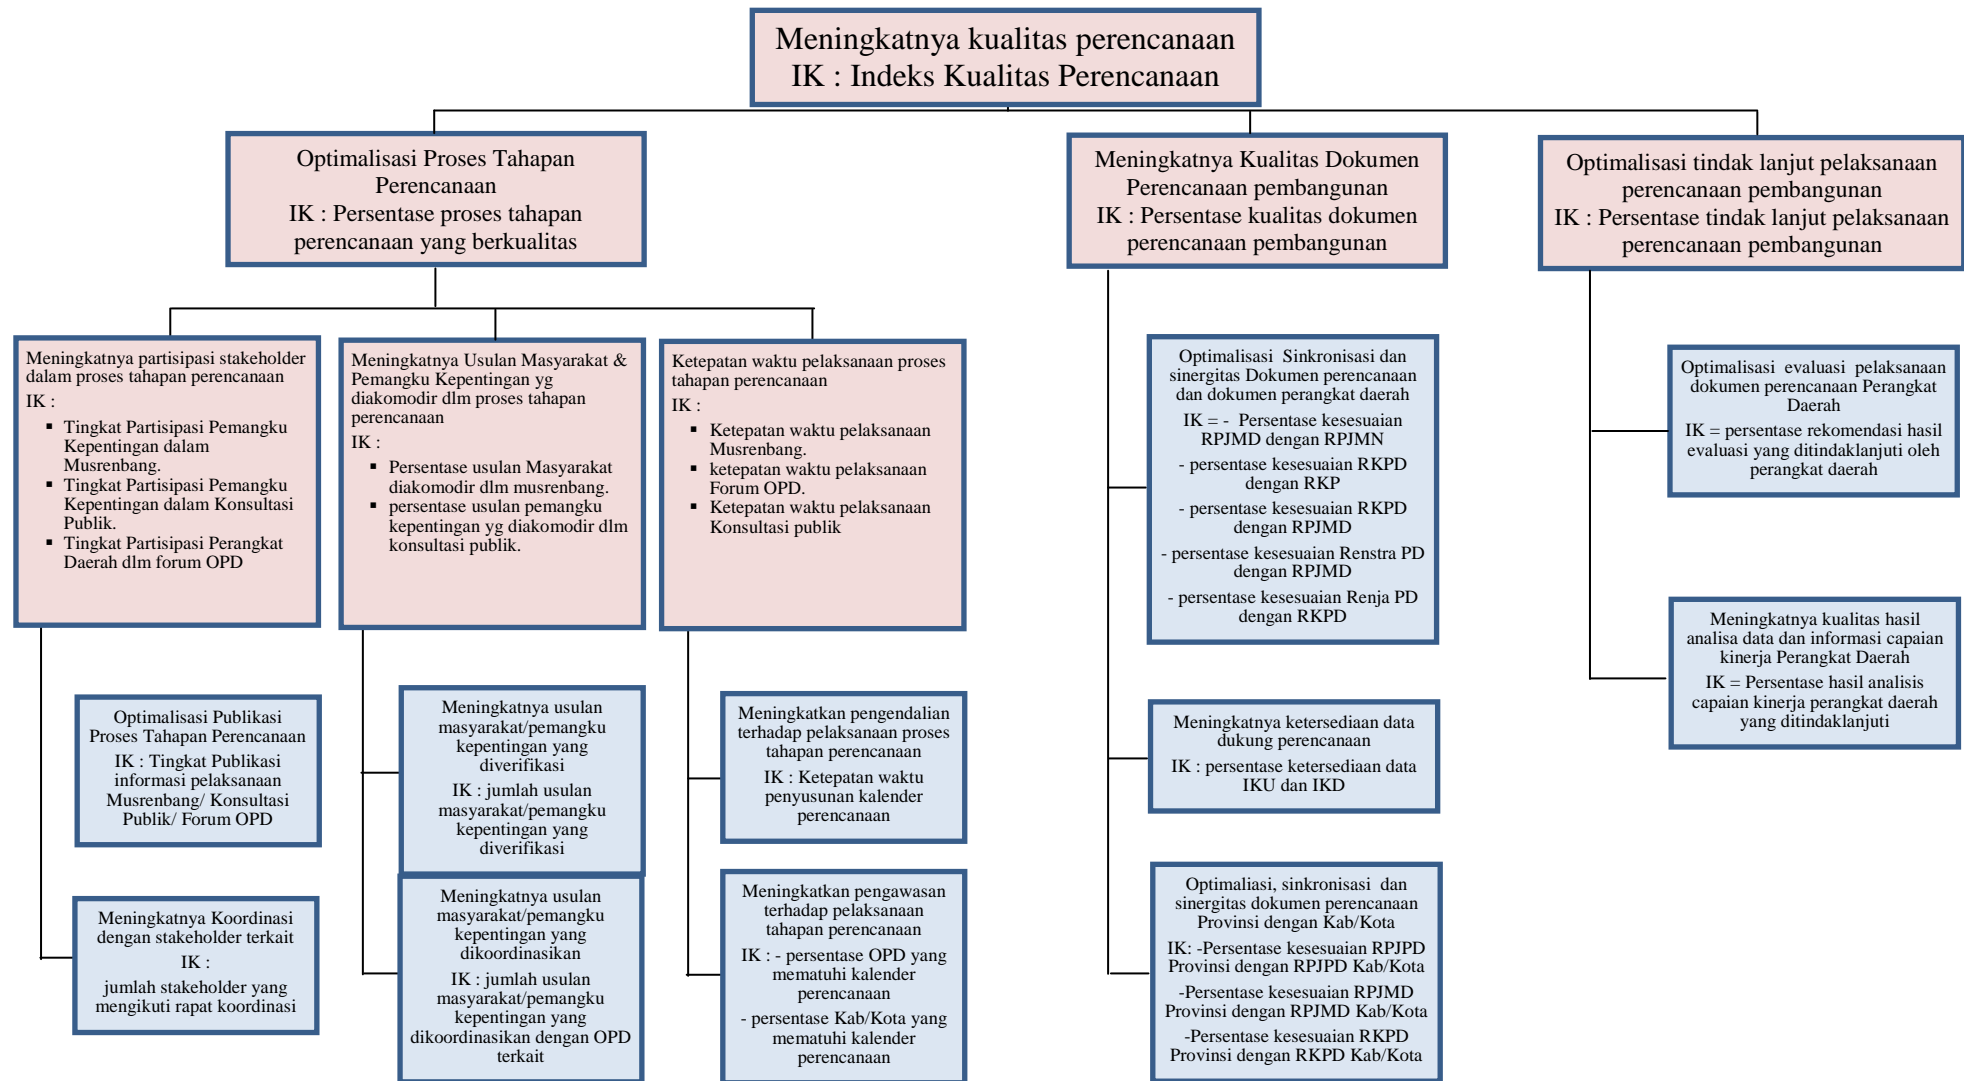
Meningkatnya kualitas perencanaan
IK : Indeks Kualitas Perencanaan

Optimalisasi Proses Tahapan Perencanaan
IK : Persentase proses tahapan perencanaan yang berkualitas

Meningkatnya Kualitas Dokumen Perencanaan pembangunan
IK : Persentase kualitas dokumen perencanaan pembangunan

Optimalisasi tindak lanjut pelaksanaan perencanaan pembangunan
IK : Persentase tindak lanjut pelaksanaan perencanaan pembangunan

Meningkatnya partisipasi stakeholder dalam proses tahapan perencanaan
IK :
- Tingkat Partisipasi Pemangku Kepentingan dalam Musrenbang.
- Tingkat Partisipasi Pemangku Kepentingan dalam Konsultasi Publik.
- Tingkat Partisipasi Perangkat Daerah dlm forum OPD

Meningkatnya Usulan Masyarakat & Pemangku Kepentingan yg diakomodir dlm proses tahapan perencanaan
IK :
- Persentase usulan Masyarakat diakomodir dlm musrenbang.
- persentase usulan pemangku kepentingan yg diakomodir dlm konsultasi publik.

Ketepatan waktu pelaksanaan proses tahapan perencanaan
IK :
- Ketepatan waktu pelaksanaan Musrenbang.
- ketepatan waktu pelaksanaan Forum OPD.
- Ketepatan waktu pelaksanaan Konsultasi publik

Optimalisasi Sinkronisasi dan sinergitas Dokumen perencanaan dan dokumen perangkat daerah
IK = - Persentase kesesuaian RPJMD dengan RPJMN
- persentase kesesuaian RKPD dengan RKP
- persentase kesesuaian RKPD dengan RPJMD
- persentase kesesuaian Renstra PD dengan RPJMD
- persentase kesesuaian Renja PD dengan RKPD

Optimalisasi evaluasi pelaksanaan dokumen perencanaan Perangkat Daerah
IK = persentase rekomendasi hasil evaluasi yang ditindaklanjuti oleh perangkat daerah

Meningkatnya kualitas hasil analisa data dan informasi capaian kinerja Perangkat Daerah
IK = Persentase hasil analisis capaian kinerja perangkat daerah yang ditindaklanjuti

Optimalisasi Publikasi Proses Tahapan Perencanaan
IK : Tingkat Publikasi informasi pelaksanaan Musrenbang/ Konsultasi Publik/ Forum OPD

Meningkatnya usulan masyarakat/pemangku kepentingan yang diverifikasi
IK : jumlah usulan masyarakat/pemangku kepentingan yang diverifikasi

Meningkatkan pengendalian terhadap pelaksanaan proses tahapan perencanaan
IK : Ketepatan waktu penyusunan kalender perencanaan

Meningkatnya ketersediaan data dukung perencanaan
IK : persentase ketersediaan data IKU dan IKD

Meningkatnya Koordinasi dengan stakeholder terkait
IK :
jumlah stakeholder yang mengikuti rapat koordinasi

Meningkatnya usulan masyarakat/pemangku kepentingan yang dikoordinasikan
IK : jumlah usulan masyarakat/pemangku kepentingan yang dikoordinasikan dengan OPD terkait

Meningkatkan pengawasan terhadap pelaksanaan tahapan perencanaan
IK : - persentase OPD yang mematuhi kalender perencanaan
- persentase Kab/Kota yang mematuhi kalender perencanaan

Optimaliasi, sinkronisasi dan sinergitas dokumen perencanaan Provinsi dengan Kab/Kota
IK: -Persentase kesesuaian RPJPD Provinsi dengan RPJPD Kab/Kota
-Persentase kesesuaian RPJMD Provinsi dengan RPJMD Kab/Kota
-Persentase kesesuaian RKPD Provinsi dengan RKPD Kab/Kota